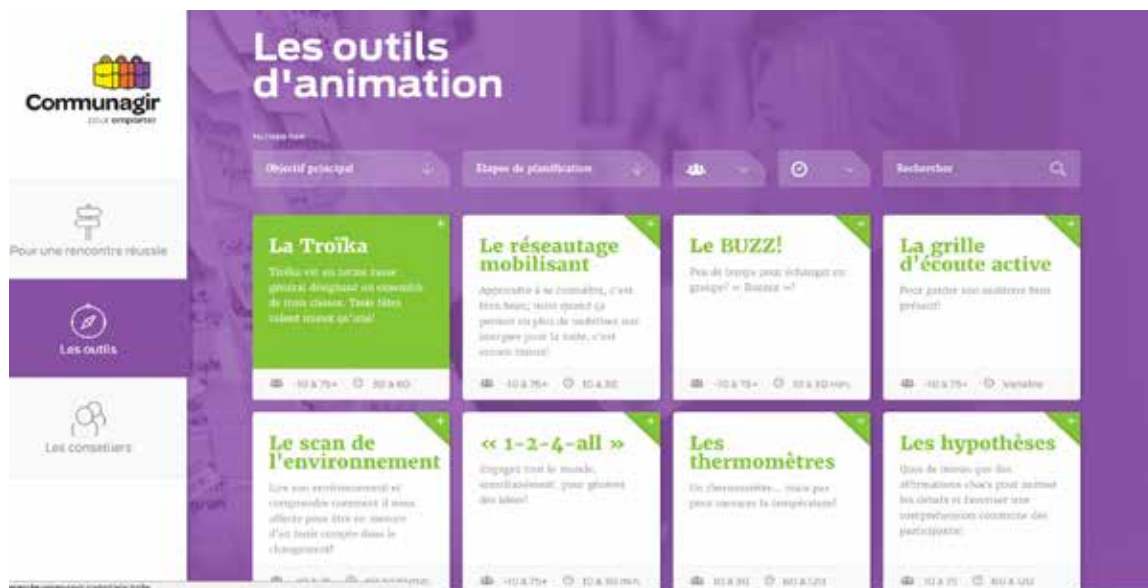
Communagir
pour emporter

Pour une rencontre réussie

Les outils

Les conseillers

Les outils d'animation

Filtrer par

Objectif principal

Étapes de planification

Rechercher

La Troïka

Troïka est un terme russe général désignant un ensemble de trois choses. Trois têtes valent mieux qu'une!

10 à 75+ 30 à 60

Le réseautage mobilisant

Apprendre à se connaître, c'est bien beau; mais quand ça permet en plus de mobiliser nos énergies pour la suite, c'est encore mieux!

10 à 75+ 10 à 30

Le BUZZ!

Peu de temps pour échanger en groupe? « Buzzez »!

10 à 75+ 10 à 30 min

La grille d'écoute active

Pour garder son auditoire bien présent!

10 à 75+ Variable

Le scan de l'environnement

Lire son environnement et comprendre comment il nous affecte pour être en mesure d'en tenir compte dans le changement!

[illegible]

« 1-2-4-all »

Engagez tout le monde, simultanément, pour générer des idées!

10 à 75+ 10 à 30 min

Les thermomètres

Un thermomètre... mais pas pour mesurer la température!

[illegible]

Les hypothèses

Quoi de mieux que des affirmations chocs pour animer les débats et favoriser une compréhension commune des participants!

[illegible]